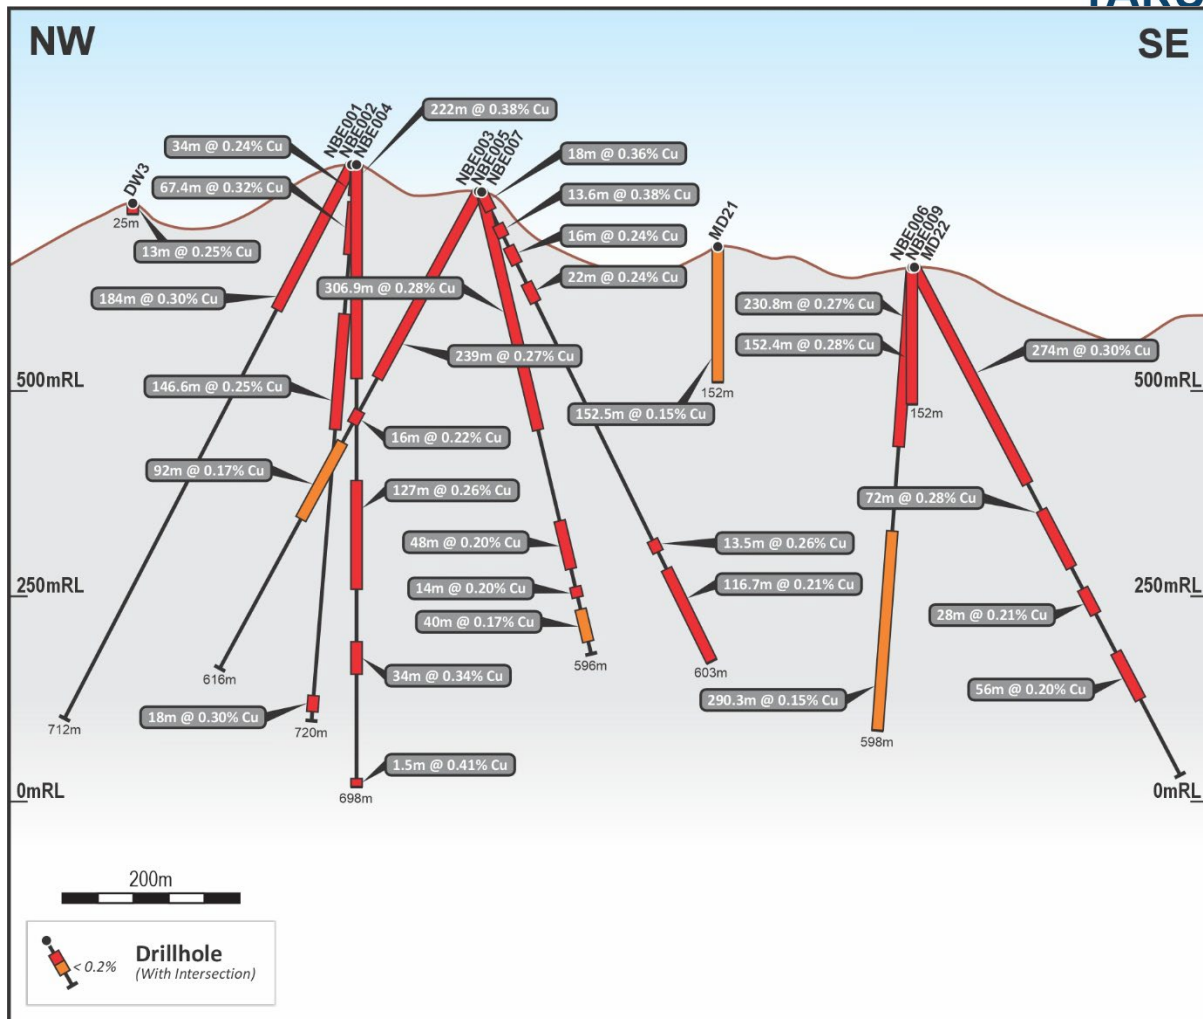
NW

SE

DW3
25m
13m @ 0.25% Cu

34m @ 0.24% Cu
67.4m @ 0.32% Cu
NBE001
NBE002
NBE004
222m @ 0.38% Cu
184m @ 0.30% Cu
146.6m @ 0.25% Cu
92m @ 0.17% Cu
16m @ 0.22% Cu
127m @ 0.26% Cu
34m @ 0.34% Cu
1.5m @ 0.41% Cu
18m @ 0.30% Cu
712m
616m
720m
698m

NBE003
NBE005
NBE007
18m @ 0.36% Cu
13.6m @ 0.38% Cu
16m @ 0.24% Cu
22m @ 0.24% Cu
306.9m @ 0.28% Cu
239m @ 0.27% Cu
48m @ 0.20% Cu
14m @ 0.20% Cu
40m @ 0.17% Cu
596m
13.5m @ 0.26% Cu
116.7m @ 0.21% Cu
603m

MD21
152m
152.5m @ 0.15% Cu

NBE006
NBE009
MD22
230.8m @ 0.27% Cu
152.4m @ 0.28% Cu
152m
274m @ 0.30% Cu
72m @ 0.28% Cu
28m @ 0.21% Cu
56m @ 0.20% Cu
290.3m @ 0.15% Cu
598m

500mRL
500mRL
250mRL
250mRL
0mRL
0mRL

200m

< 0.2%
Drillhole
(With Intersection)